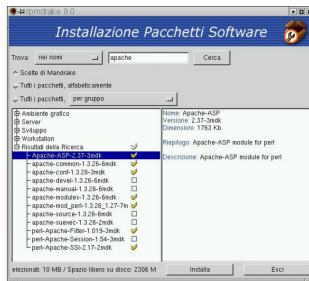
rpmdrake 9.0

Installazione Pacchetti Software

Trova: nei nomi apache Cerca

Scelte di Mandrake

Tutti i pacchetti, alfabeticamente

Tutti i pacchetti, per gruppo

Ambiente grafico
Server
Sviluppo
Workstation
Risultati della Ricerca
Apache-ASP-2.37-3mdk
apache-common-1.3.26-6mdk
apache-conf-1.3.26-3mdk
apache-devel-1.3.26-6mdk
apache-manual-1.3.26-6mdk
apache-modules-1.3.26-6mdk
apache-mod_perl-1.3.26_1.27-7m
apache-source-1.3.26-6mdk
apache-suexec-1.3.26-6mdk
perl-Apache-Filter-1.019-3mdk
perl-Apache-Session-1.54-3mdk
perl-Apache-SSI-2.17-2mdk

Nome: Apache-ASP
Versione: 2.37-3mdk
Dimensioni: 1763 Kb

Riepilogo: Apache-ASP module for perl

Descrizione: Apache-ASP module for perl

elezionati: 10 MB / Spazio libero su disco: 2306 M

Installa

Esci